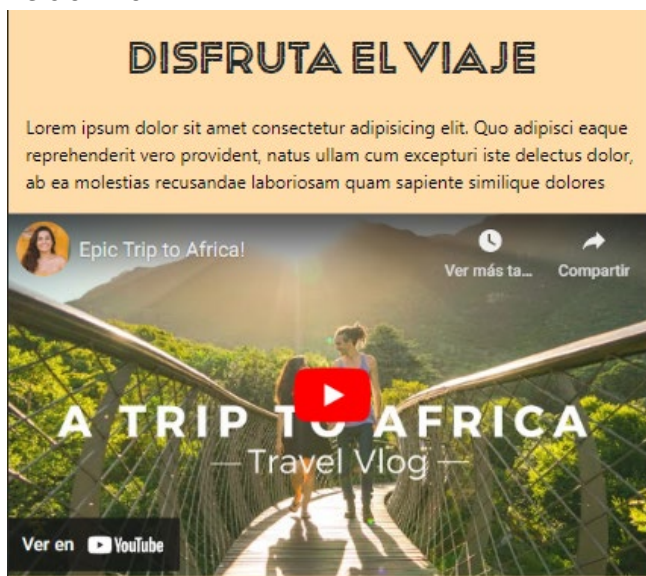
DISFRUTA EL VIAJE

Lorem ipsum dolor sit amet consectetur adipisicing elit. Quo adipisci eaque reprehenderit vero provident, natus ullam cum excepturi iste delectus dolor, ab ea molestias recusandae laboriosam quam sapiente similique dolores

Epic Trip to Africa!

Ver más ta...

Compartir

A TRIP TO AFRICA
— Travel Vlog —

Ver en YouTube